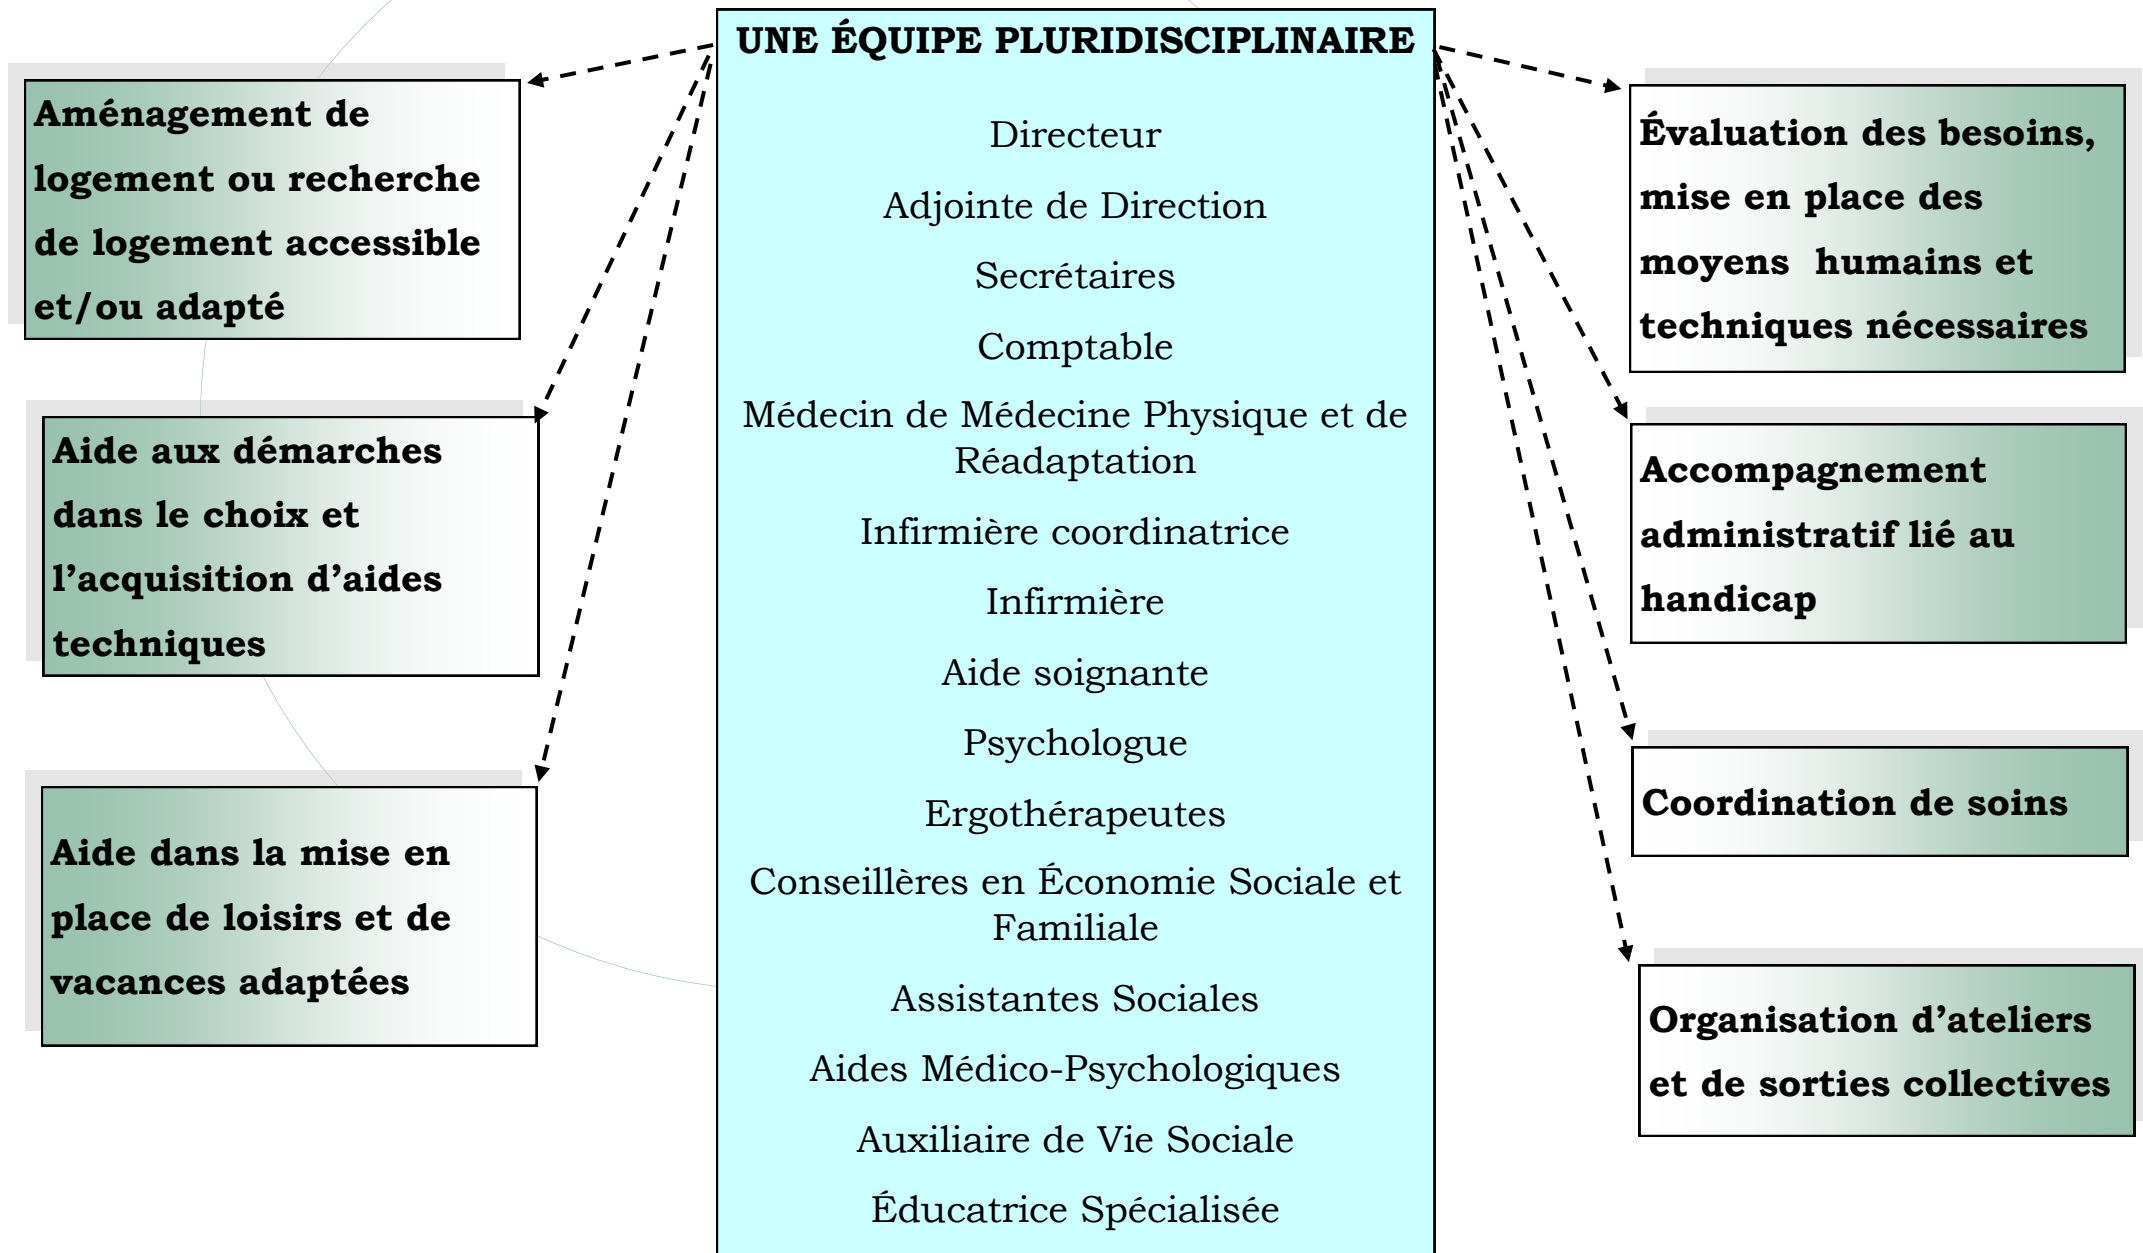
UNE ÉQUIPE PLURIDISCIPLINAIRE

Directeur

Adjointe de Direction

Secrétaires

Comptable

Médecin de Médecine Physique et de Réadaptation

Infirmière coordinatrice

Infirmière

Aide soignante

Psychologue

Ergothérapeutes

Conseillères en Économie Sociale et Familiale

Assistantes Sociales

Aides Médico-Psychologiques

Auxiliaire de Vie Sociale

Éducatrice Spécialisée

Aménagement de logement ou recherche de logement accessible et/ou adapté

Aide aux démarches dans le choix et l'acquisition d'aides techniques

Aide dans la mise en place de loisirs et de vacances adaptées

Évaluation des besoins, mise en place des moyens humains et techniques nécessaires

Accompagnement administratif lié au handicap

Coordination de soins

Organisation d'ateliers et de sorties collectives